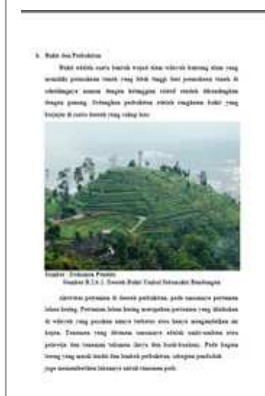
b. Bukit dan Perbukitan

Bukit adalah suatu bentuk wujud alam wilayah bentang alam yang memiliki permukaan tanah yang lebih tinggi dari permukaan tanah di sekelilingnya namun dengan ketinggian relatif rendah dibandingkan dengan gunung. Sedangkan perbukitan adalah rangkaian bukit yang berjajar di suatu daerah yang cukup luas.

Sumber : Dokumen Penulis
Gambar 8.2.b.2. Contoh Bukit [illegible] Banjarnegara

Aktivitas pertanian di daerah perbukitan, pada umumnya pertanian lahan kering. Pertanian lahan kering merupakan pertanian yang dilakukan di wilayah yang pasokan airnya terbatas atau hanya mengandalkan air hujan. Tanaman yang ditanam umumnya adalah umbi-umbian atau palawija dan tanaman tahunan (keras) dan buah-buahan. Pada bagian lereng yang masih terdiri dari bentuk perbukitan, sebagian penduduk juga memanfaatkan lahannya untuk tanaman padi.